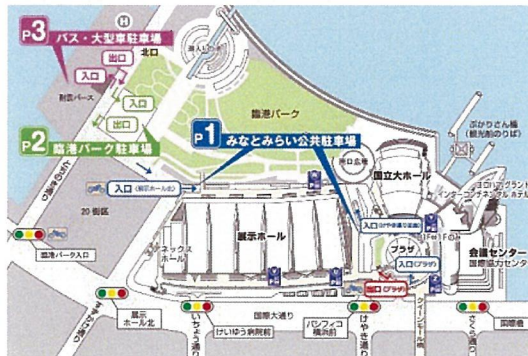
P3 バス・大型車駐車場
北口
入口
出口
臨港パーク
P2 臨港パーク駐車場
入口
出口
P1 みなとみらい公共駐車場
入口
国立大ホール
ぷかりさん橋
展示ホール
ネックスホール
20街区
臨港パーク入口
入口
プラザ
入口
出口
会議センター
国際協力センター
国際大通り
展示ホール北
いちょう通り
けいゆう病院前
パシフィコ横浜前
けやき通り
クイーンモール橋
さくら通り
国際橋